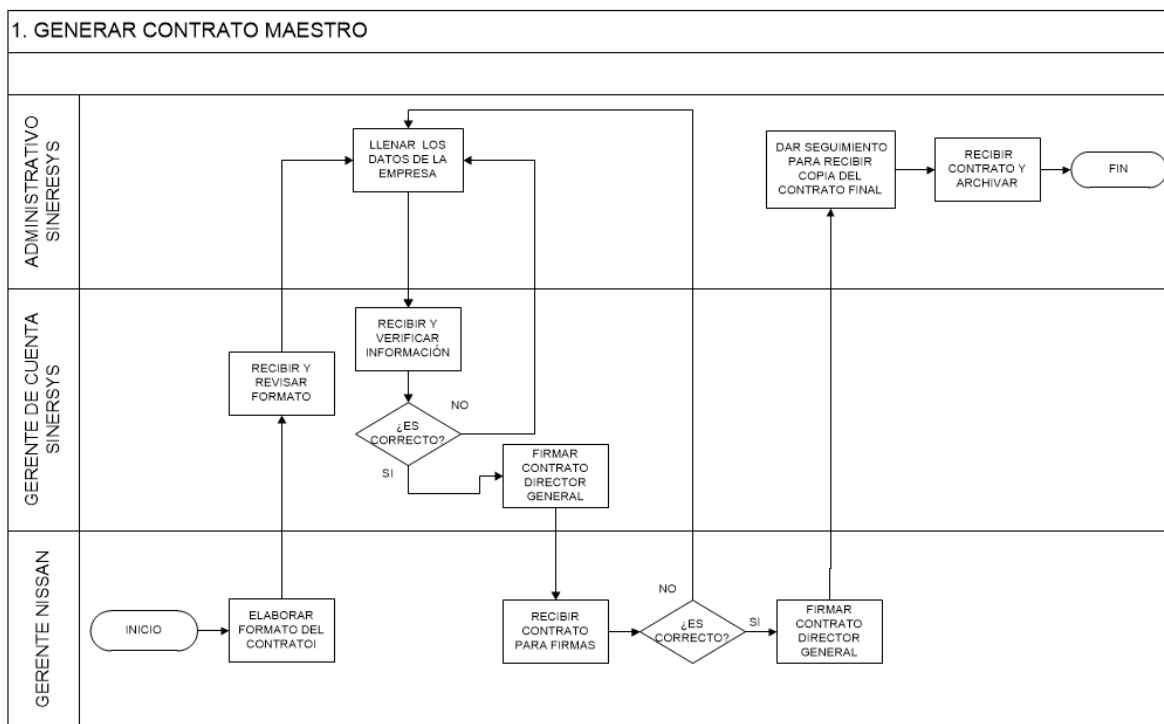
1. GENERAR CONTRATO MAESTRO

ADMINISTRATIVO SINERESYS

LLENAR LOS DATOS DE LA EMPRESA

DAR SEGUIMIENTO PARA RECIBIR COPIA DEL CONTRATO FINAL

RECIBIR CONTRATO Y ARCHIVAR

FIN

GERENTE DE CUENTA SINERSYS

RECIBIR Y REVISAR FORMATO

RECIBIR Y VERIFICAR INFORMACIÓN

¿ES CORRECTO?

NO

SI

FIRMAR CONTRATO DIRECTOR GENERAL

GERENTE NISSAN

INICIO

ELABORAR FORMATO DEL CONTRATOI

RECIBIR CONTRATO PARA FIRMAS

NO

¿ES CORRECTO?

SI

FIRMAR CONTRATO DIRECTOR GENERAL